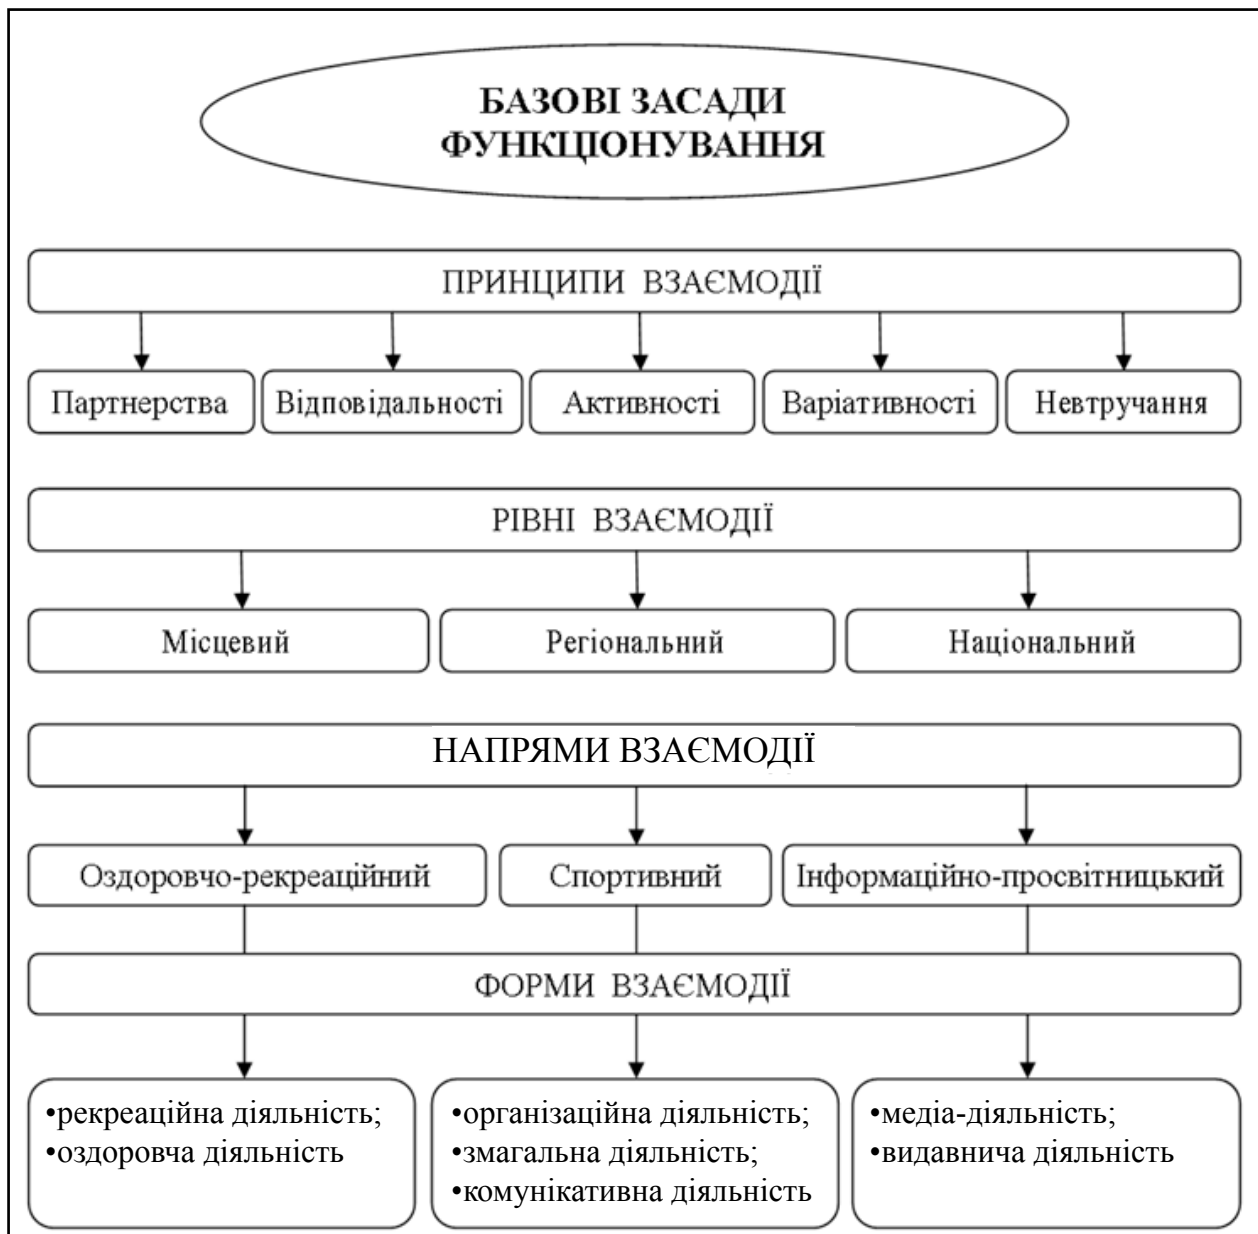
БАЗОВІ ЗАСАДИ ФУНКЦІОНУВАННЯ

ПРИНЦИПИ ВЗАЄМОДІЇ

Партнерства

Відповідальності

Активності

Варіативності

Невтручання

РІВНІ ВЗАЄМОДІЇ

Місцевий

Регіональний

Національний

НАПРЯМИ ВЗАЄМОДІЇ

Оздоровчо-рекреаційний

Спортивний

Інформаційно-просвітницький

ФОРМИ ВЗАЄМОДІЇ

•рекреаційна діяльність;
•оздоровча діяльність

•організаційна діяльність;
•змагальна діяльність;
•комунікативна діяльність

•медіа-діяльність;
•видавнича діяльність